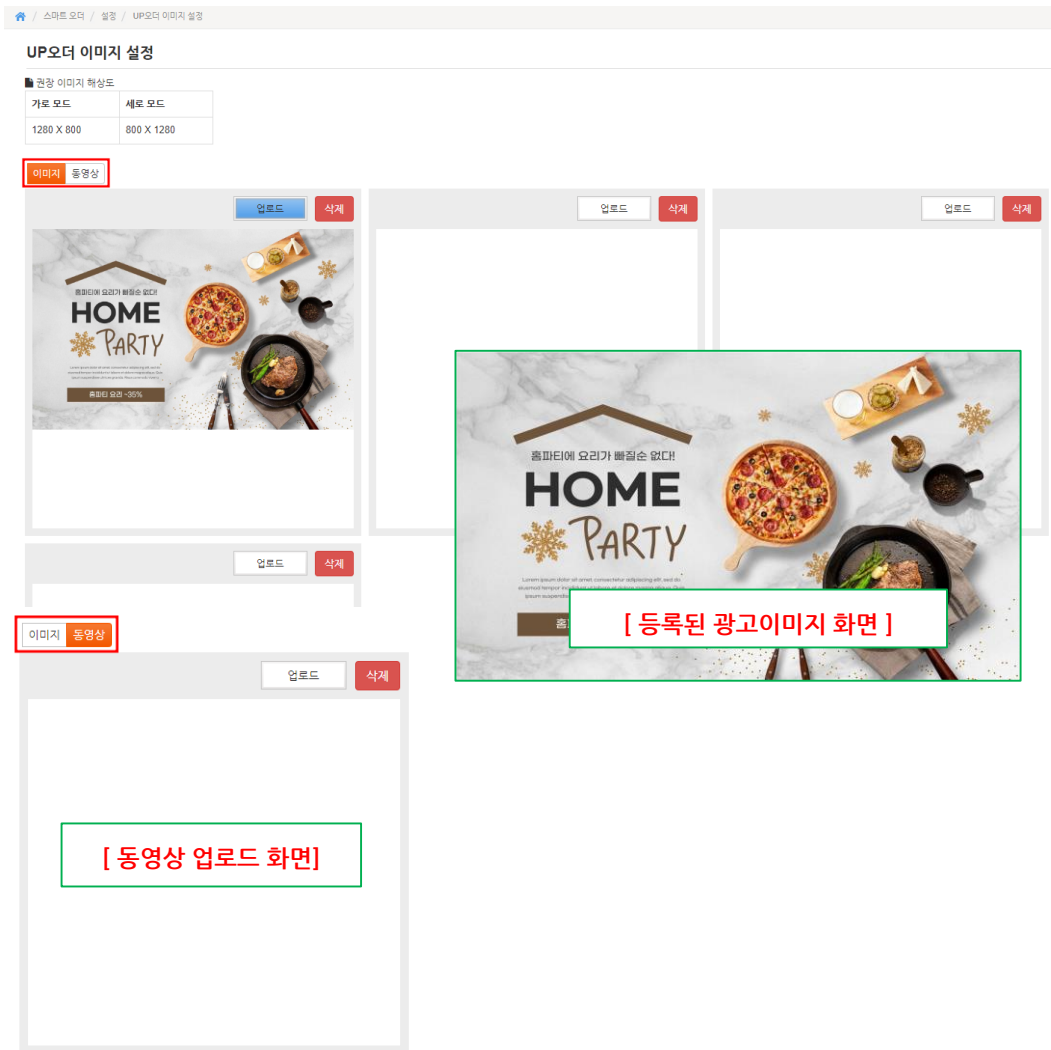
/ 스마트 오더 / 설정 / UP오더 이미지 설정

UP오더 이미지 설정

권장 이미지 해상도

| 가로 모드 | 세로 모드 |
|---|---|
| 1280 X 800 | 800 X 1280 |

이미지 동영상

업로드 삭제

홈파티에 요리가 빠질순 없다!
HOME
PARTY
홈파티 요리 -35%

업로드 삭제

업로드 삭제

업로드 삭제

홈파티에 요리가 빠질순 없다!
HOME
PARTY
Lorem ipsum dolor sit amet, consectetur adipiscing elit, sed do eiusmod tempor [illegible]

[ 등록된 광고이미지 화면 ]

이미지 동영상

업로드 삭제

[ 동영상 업로드 화면]